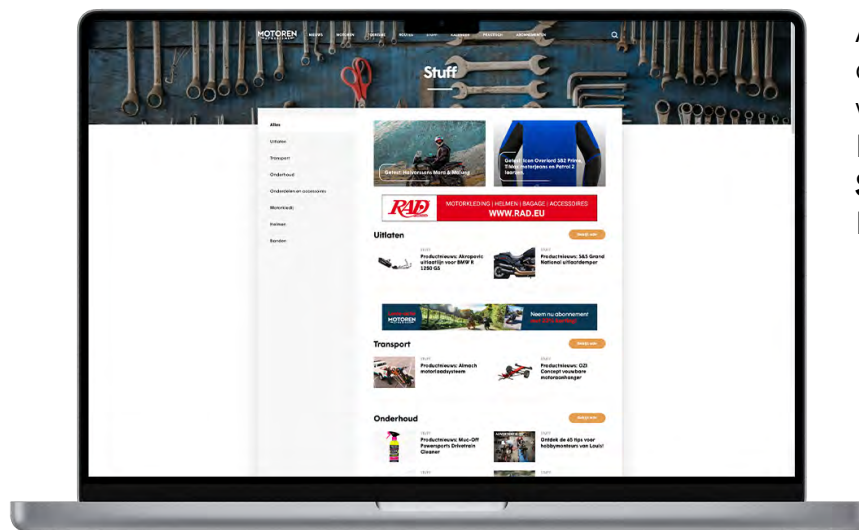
MOTOREN

Stuff

Alles
Uitlaten
Transport
Onderhoud
Onderdelen en accessoires
Motorkleding
Helmen
Banden

Getest: Halvarssons Mora & Malung

Getest: Icon Overlord SB2 Prime, T-Mac motorjeans en Patrol 2 laarzen

RAD MOTORKLEDING | HELMEN | BAGAGE | ACCESSOIRES WWW.RAD.EU

Uitlaten

Bekijk alle

STUFF
Productnieuws: Akrapovic uitlaatlijn voor BMW R 1250 GS

STUFF
Productnieuws: S&S Grand National uitlaatdemper

MOTOREN
Neem nu abonnement

Transport

Bekijk alle

STUFF
Productnieuws: Almach motorlaadsysteem

STUFF
Productnieuws: OZI Concept vouwbare motoraanhanger

Onderhoud

Bekijk alle

STUFF
Productnieuws: Muc-Off Powersports Drivetrain Cleaner

STUFF
Ontdek de 45 tips voor hobbymonteurs van Louis!

A
c
v
I
S
I